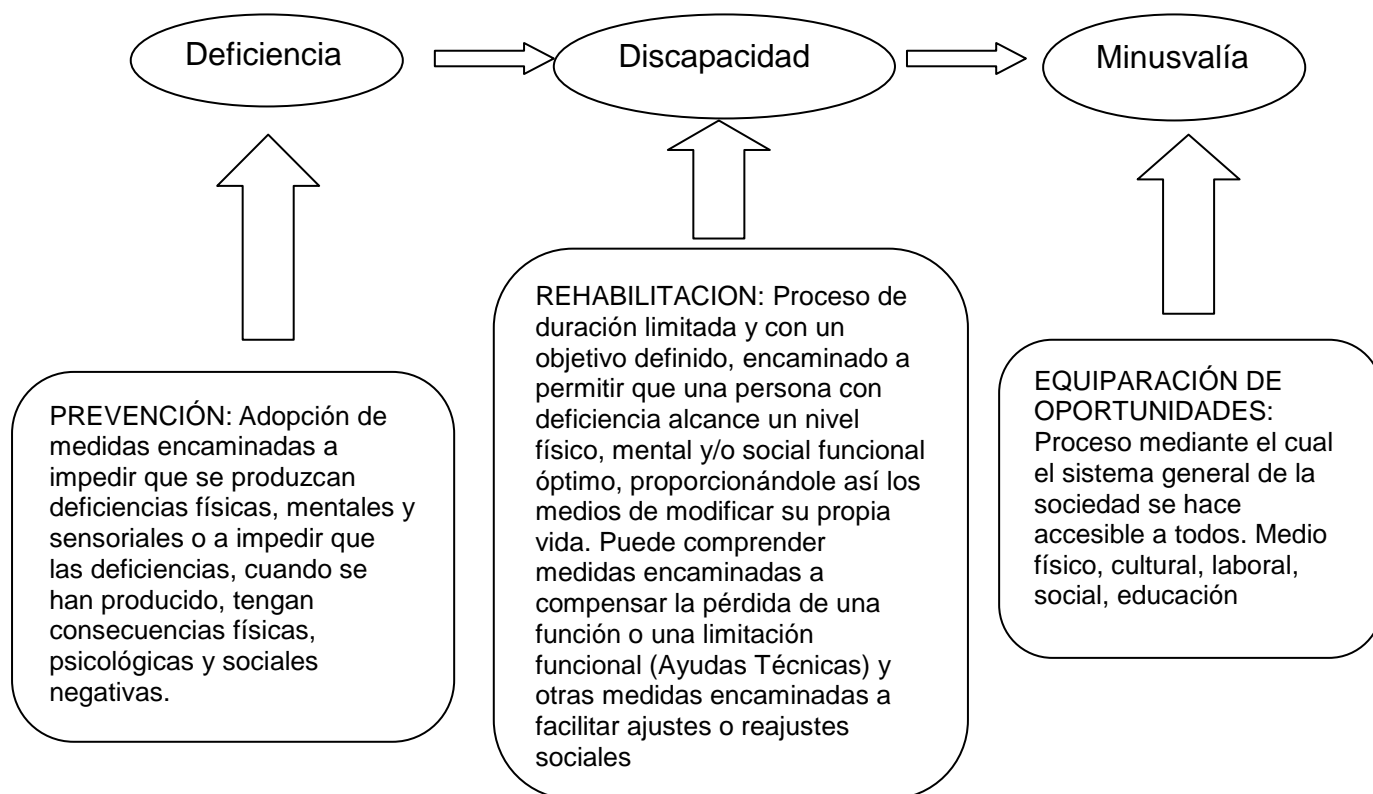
Deficiencia

Discapacidad

Minusvalía

PREVENCIÓN: Adopción de medidas encaminadas a impedir que se produzcan deficiencias físicas, mentales y sensoriales o a impedir que las deficiencias, cuando se han producido, tengan consecuencias físicas, psicológicas y sociales negativas.

REHABILITACION: Proceso de duración limitada y con un objetivo definido, encaminado a permitir que una persona con deficiencia alcance un nivel físico, mental y/o social funcional óptimo, proporcionándole así los medios de modificar su propia vida. Puede comprender medidas encaminadas a compensar la pérdida de una función o una limitación funcional (Ayudas Técnicas) y otras medidas encaminadas a facilitar ajustes o reajustes sociales

EQUIPARACIÓN DE OPORTUNIDADES: Proceso mediante el cual el sistema general de la sociedad se hace accesible a todos. Medio físico, cultural, laboral, social, educación